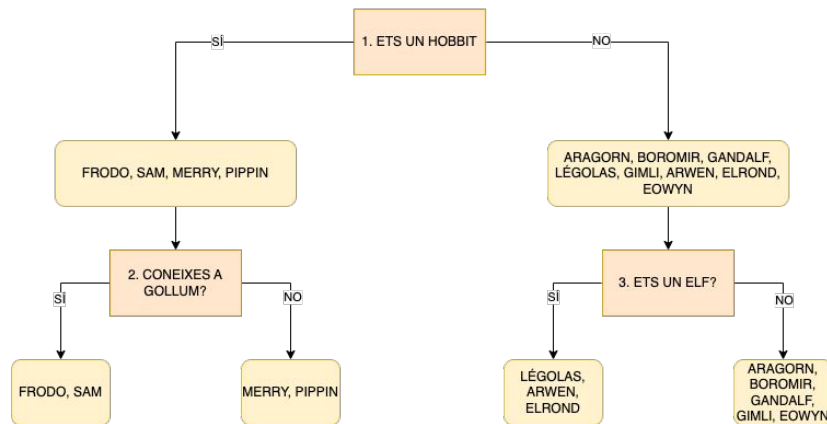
1. ETS UN HOBBIT

SÍ

NO

FRODO, SAM, MERRY, PIPPIN

ARAGORN, BOROMIR, GANDALF, LÉGOLAS, GIMLI, ARWEN, ELROND, EOWYN

2. CONEIXES A GOLLUM?

SÍ

NO

3. ETS UN ELF?

SÍ

NO

FRODO, SAM

MERRY, PIPPIN

LÉGOLAS, ARWEN, ELROND

ARAGORN, BOROMIR, GANDALF, GIMLI, EOWYN